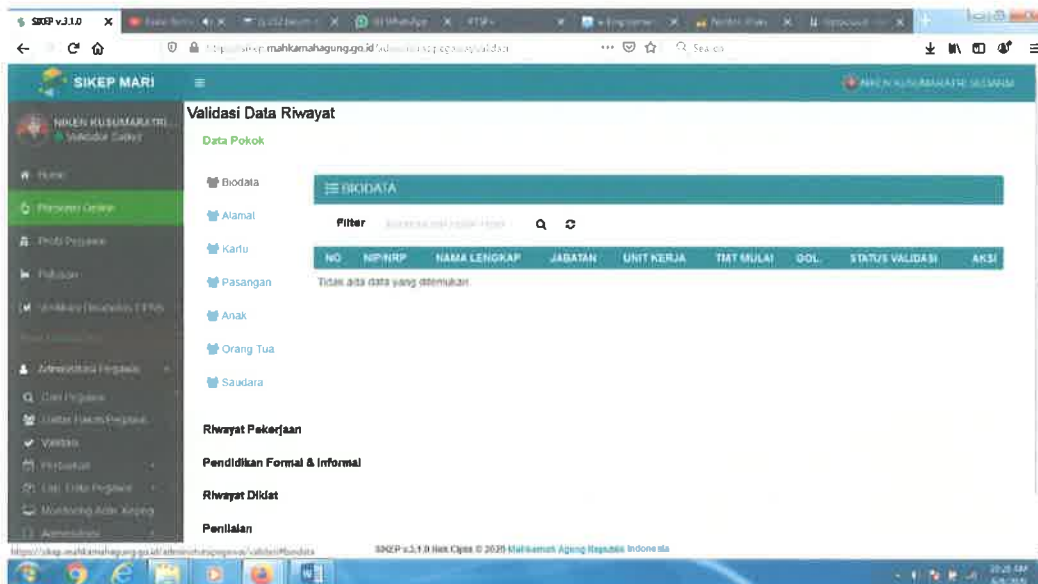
SIKEP v.3.1.0 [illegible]

https://sikep.mahkamahagung.go.id/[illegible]

Search

SIKEP MARI

NIKEN KUSUMARATRI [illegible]

NIKEN KUSUMARATRI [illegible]

Validator Satker

Home

Presensi Online

Profil Pegawai

Pelatihan

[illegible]

Administrasi Pegawai

Cari Pegawai

Daftar Induk Pegawai

Validasi

Perbaikan

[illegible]

Monitoring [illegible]

Administrasi

Validasi Data Riwayat

Data Pokok

Biodata

Alamat

Kartu

Pasangan

Anak

Orang Tua

Saudara

BIODATA

Filter

| NO | NIP/NRP | NAMA LENGKAP | JABATAN | UNIT KERJA | TMT MULAI | GOL. | STATUS VALIDASI | AKSI |
|---|---|---|---|---|---|---|---|---|

Tidak ada data yang ditemukan

Riwayat Pekerjaan

Pendidikan Formal & Informal

Riwayat Diklat

Penilaian

https://sikep.mahkamahagung.go.id/administrasipegawai/validasi#biodata

SIKEP v.3.1.0 Hak Cipta © 2020 Mahkamah Agung Republik Indonesia